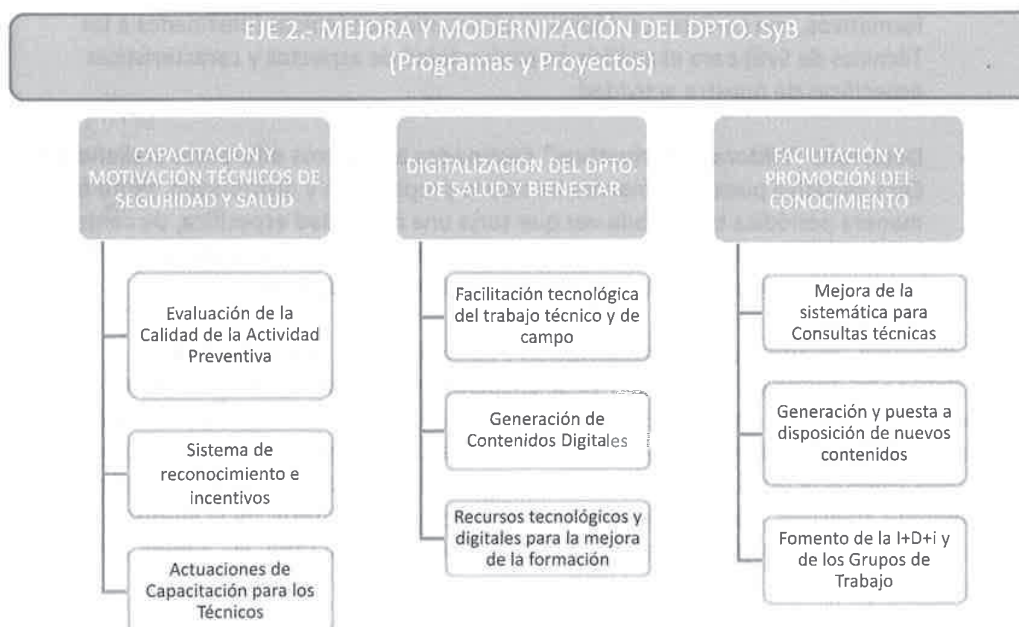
EJE 2.- MEJORA Y MODERNIZACIÓN DEL DPTO. SyB
(Programas y Proyectos)

CAPACITACIÓN Y MOTIVACIÓN TÉCNICOS DE SEGURIDAD Y SALUD

Evaluación de la Calidad de la Actividad Preventiva

Sistema de reconocimiento e incentivos

Actuaciones de Capacitación para los Técnicos

DIGITALIZACIÓN DEL DPTO. DE SALUD Y BIENESTAR

Facilitación tecnológica del trabajo técnico y de campo

Generación de Contenidos Digitales

Recursos tecnológicos y digitales para la mejora de la formación

FACILITACIÓN Y PROMOCIÓN DEL CONOCIMIENTO

Mejora de la sistemática para Consultas técnicas

Generación y puesta a disposición de nuevos contenidos

Fomento de la I+D+i y de los Grupos de Trabajo